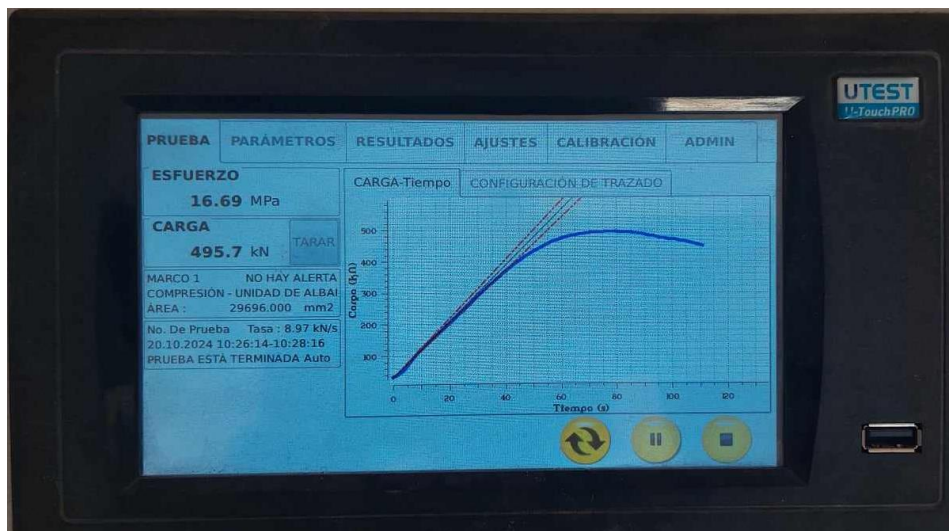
UTEST
U-TouchPRO

PRUEBA PARÁMETROS RESULTADOS AJUSTES CALIBRACIÓN ADMIN

ESFUERZO
16.69 MPa

CARGA
495.7 kN
TARAR

MARCO 1 NO HAY ALERTA
COMPRESIÓN - UNIDAD DE ALBAI
ÁREA : 29696.000 mm2

No. De Prueba Tasa : 8.97 kN/s
20.10.2024 10:26:14-10:28:16
PRUEBA ESTÁ TERMINADA Auto

CARGA-Tiempo CONFIGURACIÓN DE TRAZADO

Carga (kN)
500
400
300
200
100
0 20 40 60 80 100 120
Tiempo (s)